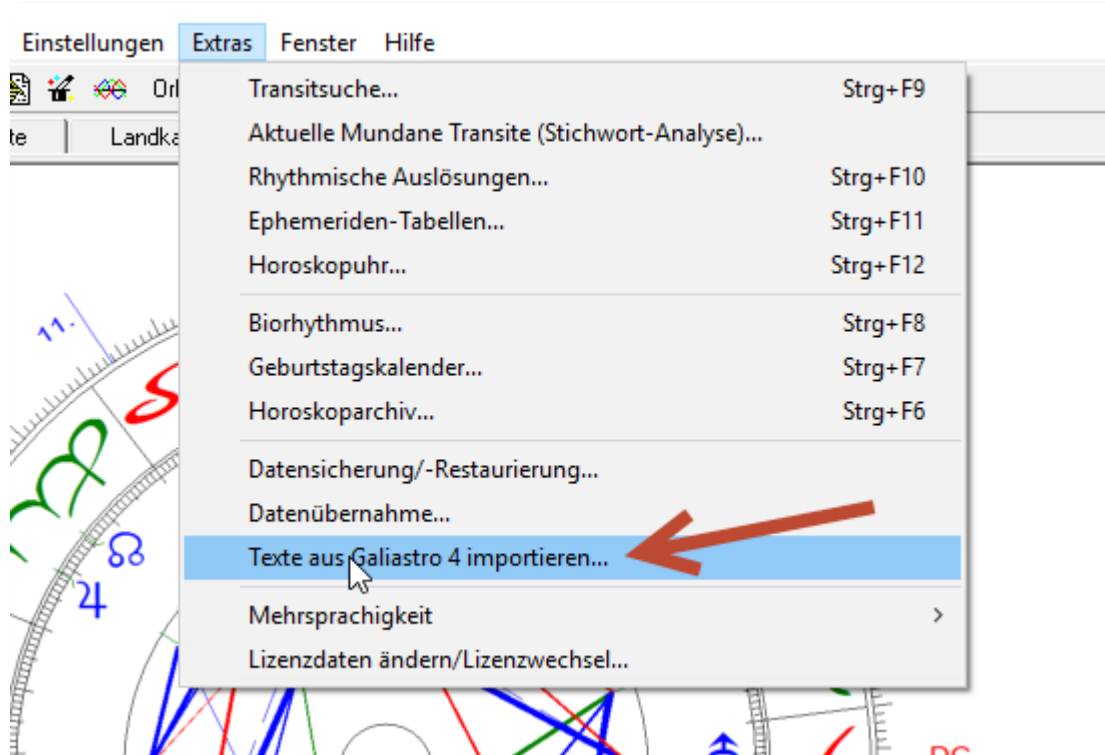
Einstellungen Extras Fenster Hilfe

Orl

te Landka

Transitsuche... Strg+F9
Aktuelle Mundane Transite (Stichwort-Analyse)...
Rhythmische Auslösungen... Strg+F10
Ephemeriden-Tabellen... Strg+F11
Horoskopuhr... Strg+F12

Biorhythmus... Strg+F8
Geburtstagskalender... Strg+F7
Horoskoparchiv... Strg+F6

Datensicherung/-Restaurierung...
Datenübernahme...
Texte aus Galiastro 4 importieren...

Mehrsprachigkeit >
Lizenzdaten ändern/Lizenzwechsel...

11.

DC